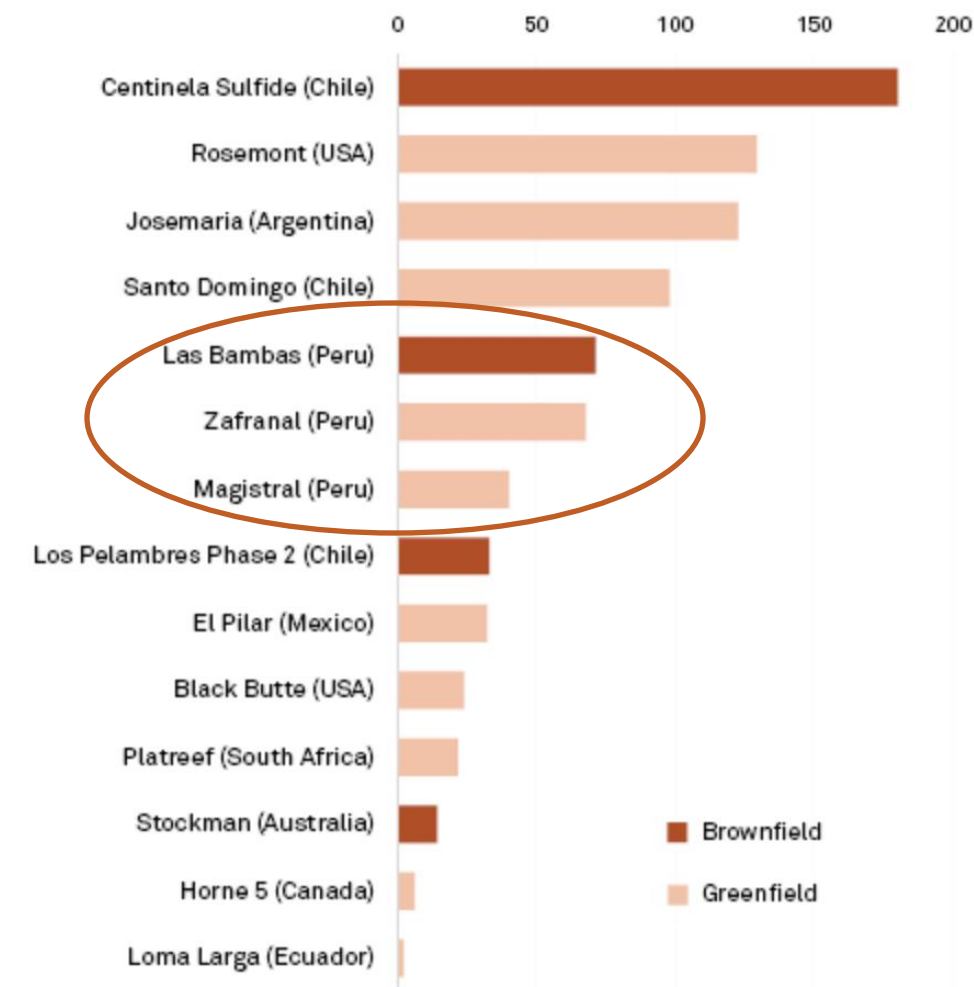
0 50 100 150 200

Centinela Sulfide (Chile)
Rosemont (USA)
Josemaria (Argentina)
Santo Domingo (Chile)
Las Bambas (Peru)
Zafranal (Peru)
Magistral (Peru)
Los Pelambres Phase 2 (Chile)
El Pilar (Mexico)
Black Butte (USA)
Platreef (South Africa)
Stockman (Australia)
Horne 5 (Canada)
Loma Larga (Ecuador)

Brownfield
Greenfield